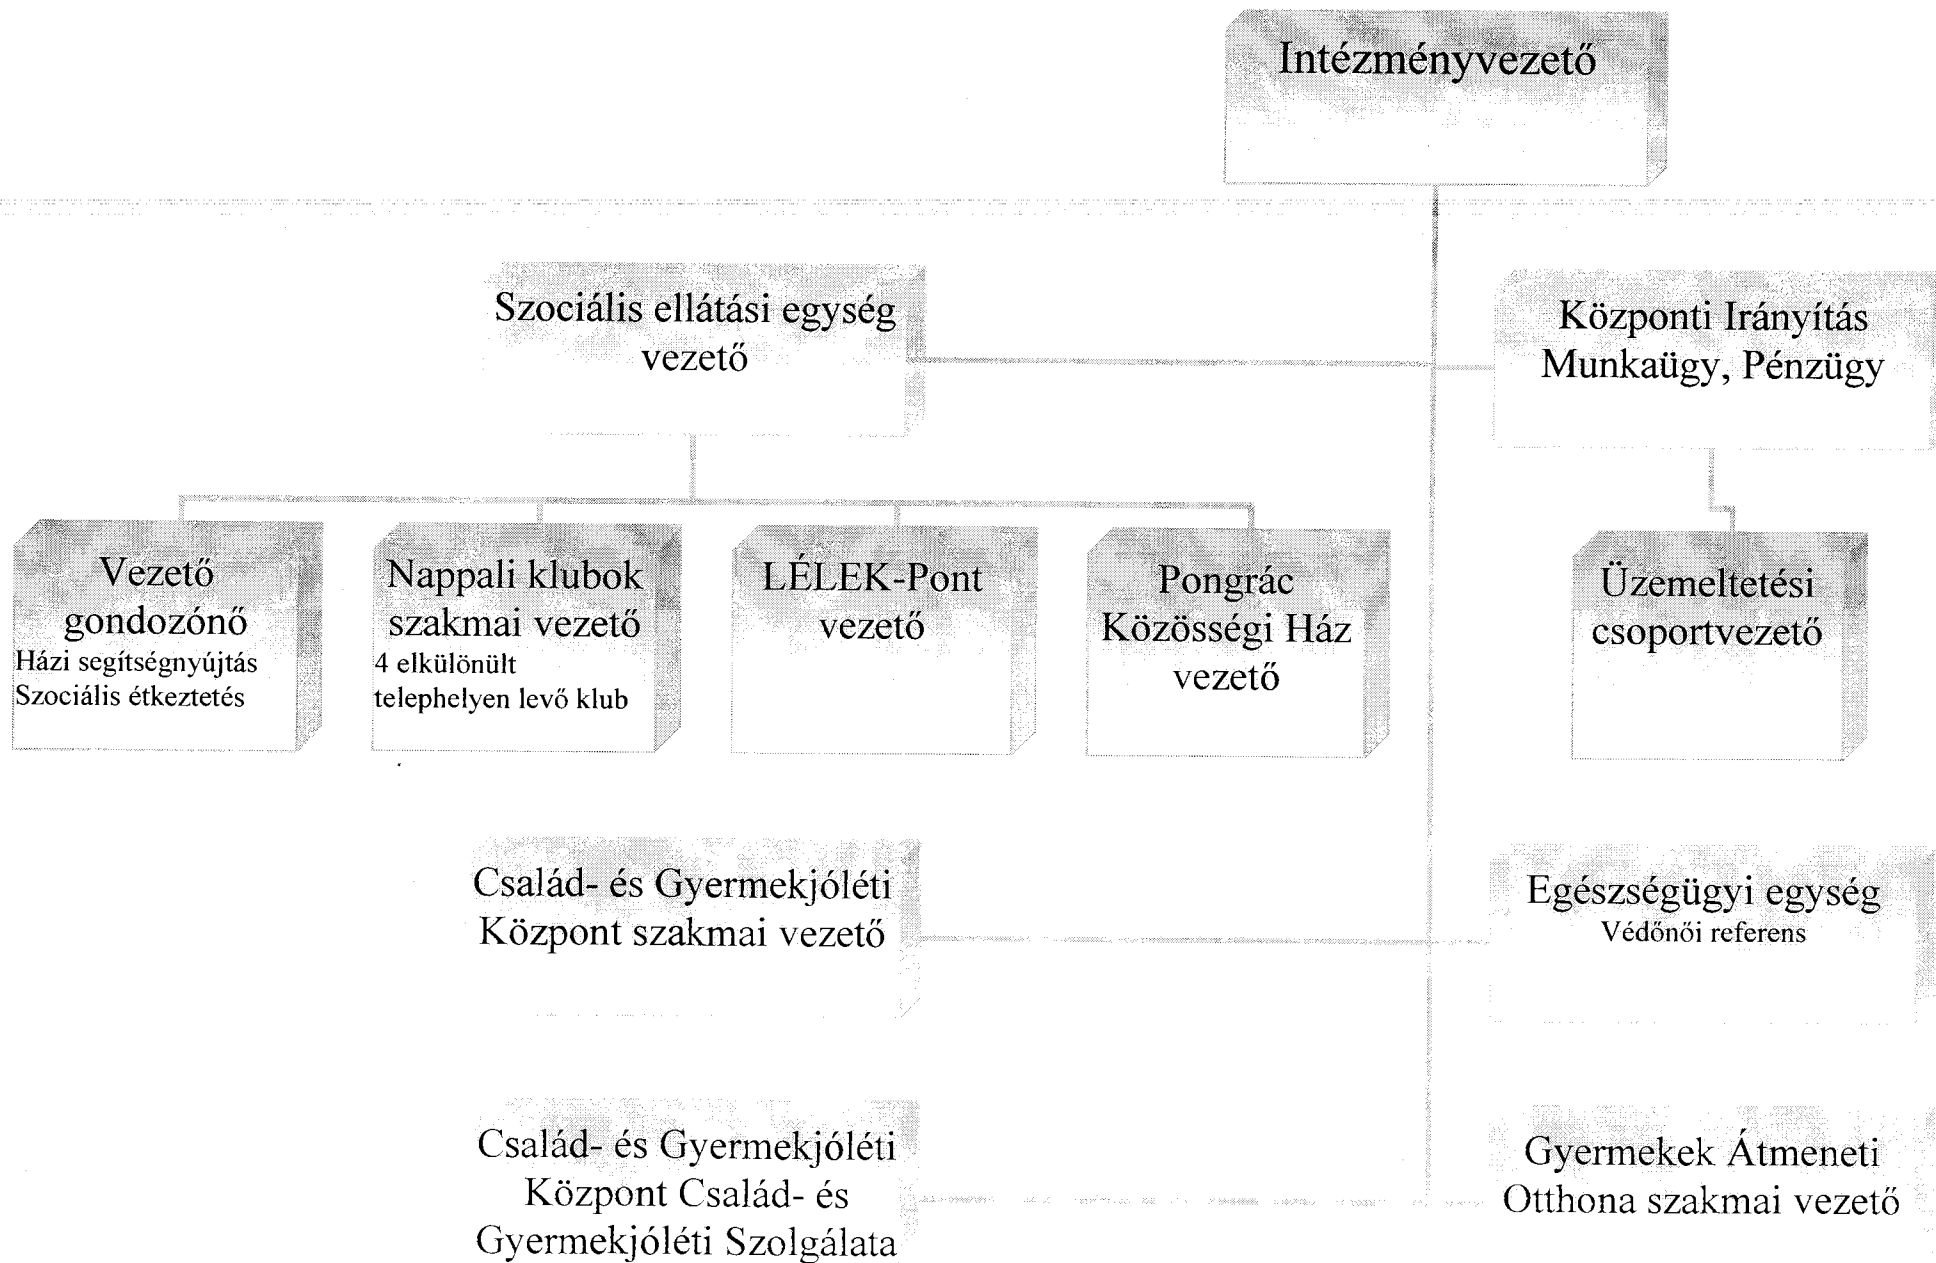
Intézményvezető

Szociális ellátási egység vezető

Központi Irányítás Munkaügy, Pénzügy

Vezető gondozónő
Házi segítségnyújtás
Szociális étkeztetés

Nappali klubok szakmai vezető
4 elkülönült telephelyen levő klub

LÉLEK-Pont vezető

Pongrác Közösségi Ház vezető

Üzemeltetési csoportvezető

Család- és Gyermekjóléti Központ szakmai vezető

Egészségügyi egység
Védőnői referens

Család- és Gyermekjóléti Központ Család- és Gyermekjóléti Szolgálata

Gyermekek Átmeneti Otthona szakmai vezető